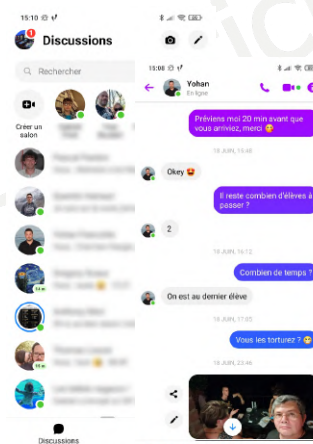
15:10

Discussions

Rechercher

Créer un salon

15:08

Yohan
En ligne

Préviens moi 20 min avant que vous arriviez, merci 😘

18 JUIN, 15:48

Okey 😍

Il reste combien d'élèves à passer ?

2

18 JUIN, 16:12

Combien de temps ?

On est au dernier élève

18 JUIN, 17:05

Vous les torturez ? 🙂

18 JUIN, 23:46

Discussions